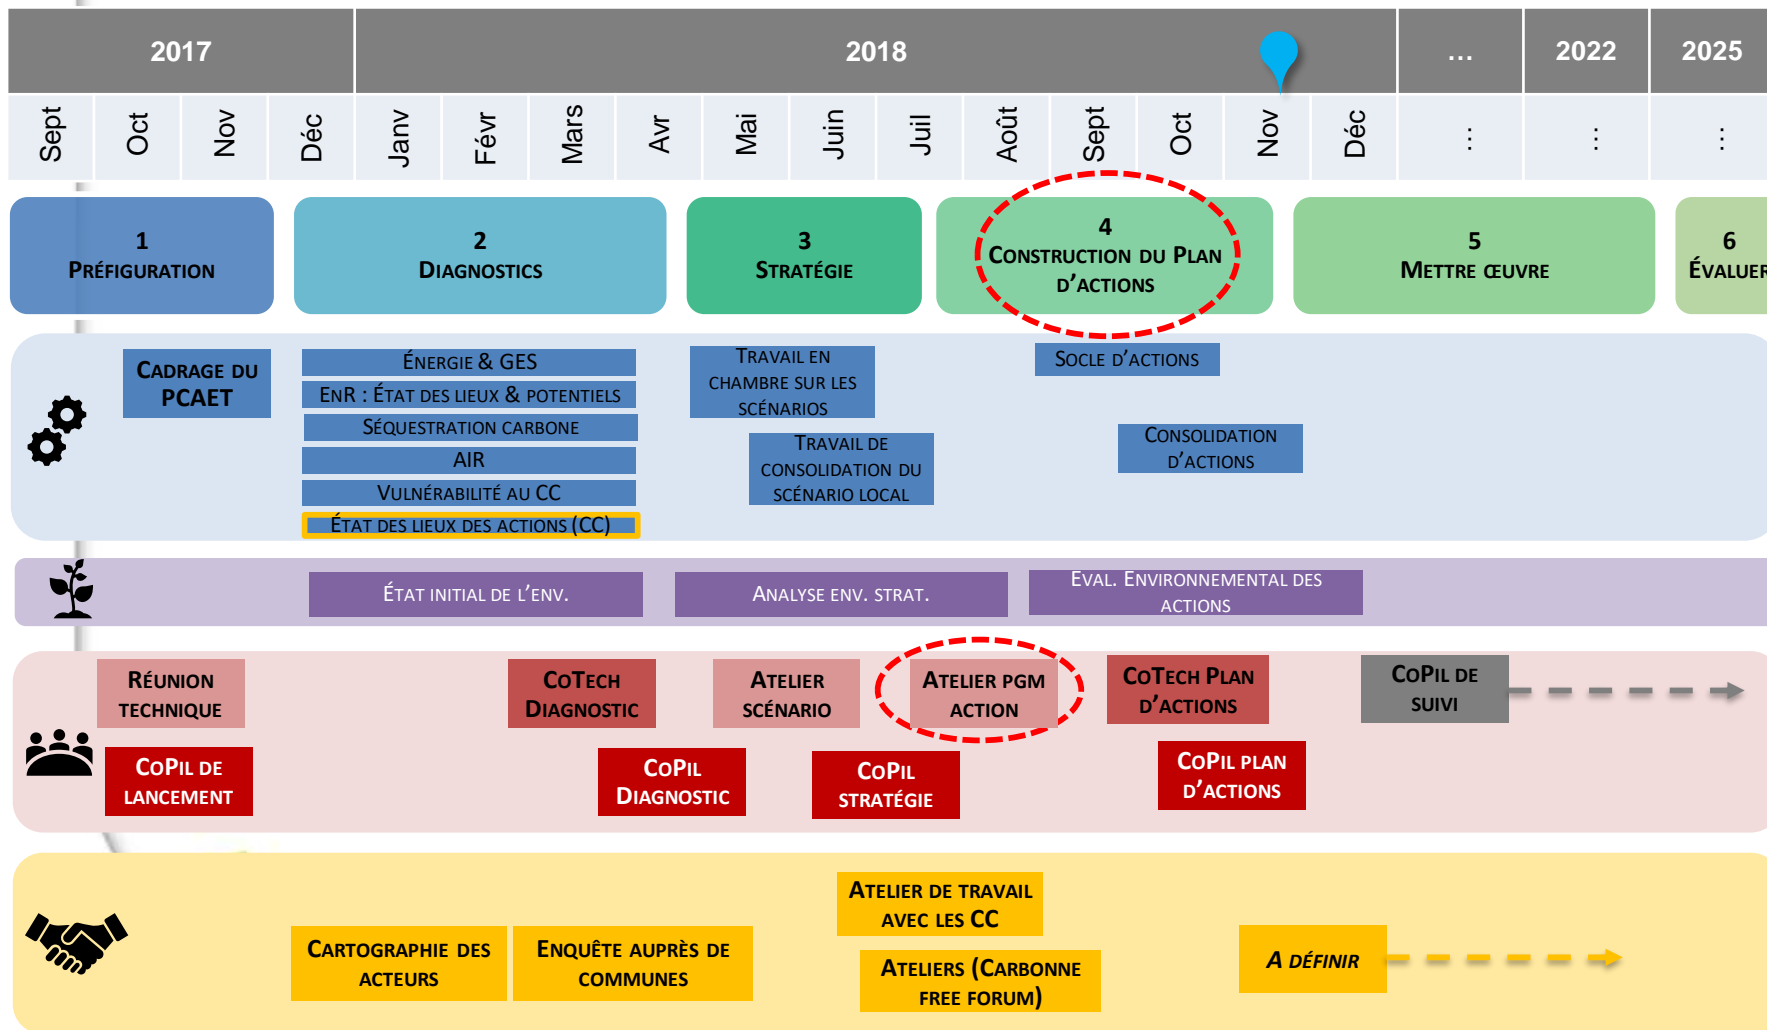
2017 | 2018 | … | 2022 | 2025

Sept | Oct | Nov | Déc | Janv | Févr | Mars | Avr | Mai | Juin | Juil | Août | Sept | Oct | Nov | Déc | ⋮ | ⋮ | ⋮

1
Préfiguration

2
Diagnostics

3
Stratégie

4
Construction du Plan d'actions

5
Mettre œuvre

6
Évaluer

Cadrage du PCAET

Énergie & GES
EnR : État des lieux & potentiels
Séquestration carbone
AIR
Vulnérabilité au CC
État des lieux des actions (CC)

Travail en chambre sur les scénarios

Travail de consolidation du scénario local

Socle d'actions

Consolidation d'actions

État initial de l'env.

Analyse env. strat.

Eval. environnemental des actions

Réunion technique

CoTech Diagnostic

Atelier scénario

Atelier PGM action

CoTech Plan d'actions

CoPil de suivi

CoPil de lancement

CoPil Diagnostic

CoPil stratégie

CoPil plan d'actions

Atelier de travail avec les CC

Cartographie des acteurs

Enquête auprès de communes

Ateliers (Carbonne free forum)

A définir